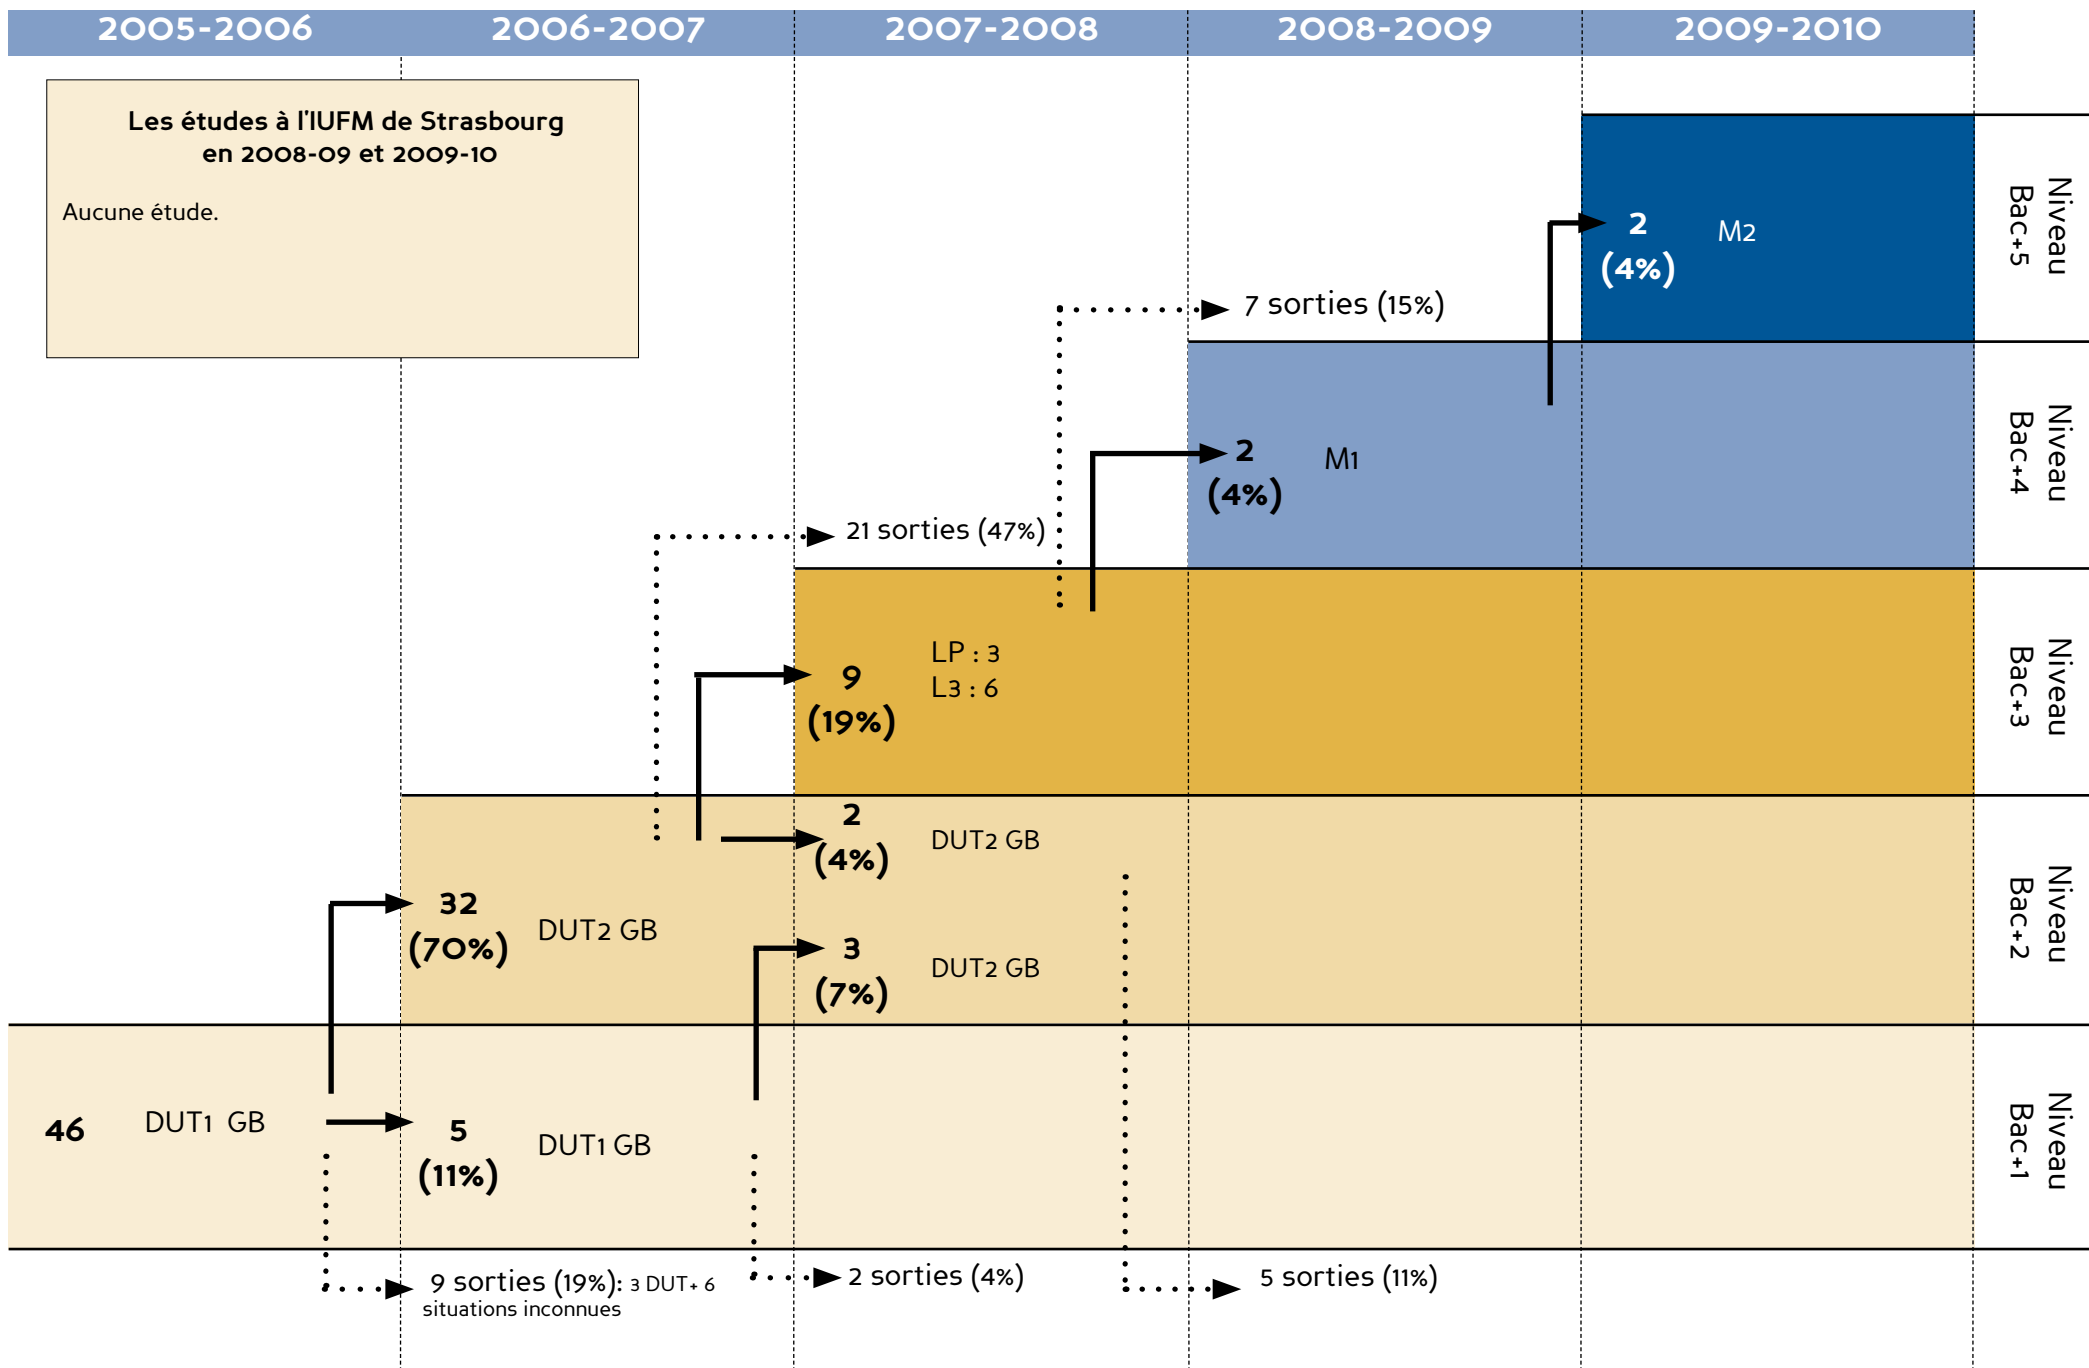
2005-2006 2006-2007 2007-2008 2008-2009 2009-2010

Les études à l'IUFM de Strasbourg en 2008-09 et 2009-10

Aucune étude.

2 (4%) M2

Niveau Bac+5

7 sorties (15%)

2 (4%) M1

Niveau Bac+4

21 sorties (47%)

9 (19%) LP : 3 L3 : 6

Niveau Bac+3

2 (4%) DUT2 GB

32 (70%) DUT2 GB

3 (7%) DUT2 GB

Niveau Bac+2

46 DUT1 GB

5 (11%) DUT1 GB

Niveau Bac+1

9 sorties (19%): 3 DUT+ 6 situations inconnues

2 sorties (4%)

5 sorties (11%)